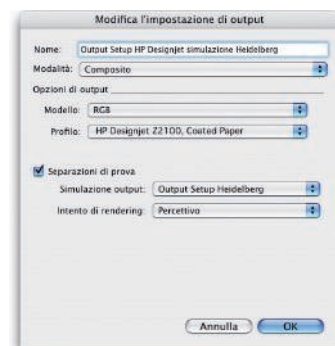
Modifica l'impostazione di output

Nome: Output Setup HP Designjet simulazione Heidelberg

Modalità: Composito

Opzioni di output

Modello: RGB

Profilo: HP Designjet Z2100, Coated Paper

Separazioni di prova

Simulazione output: Output Setup Heidelberg

Intento di rendering: Percettivo

Annulla

OK